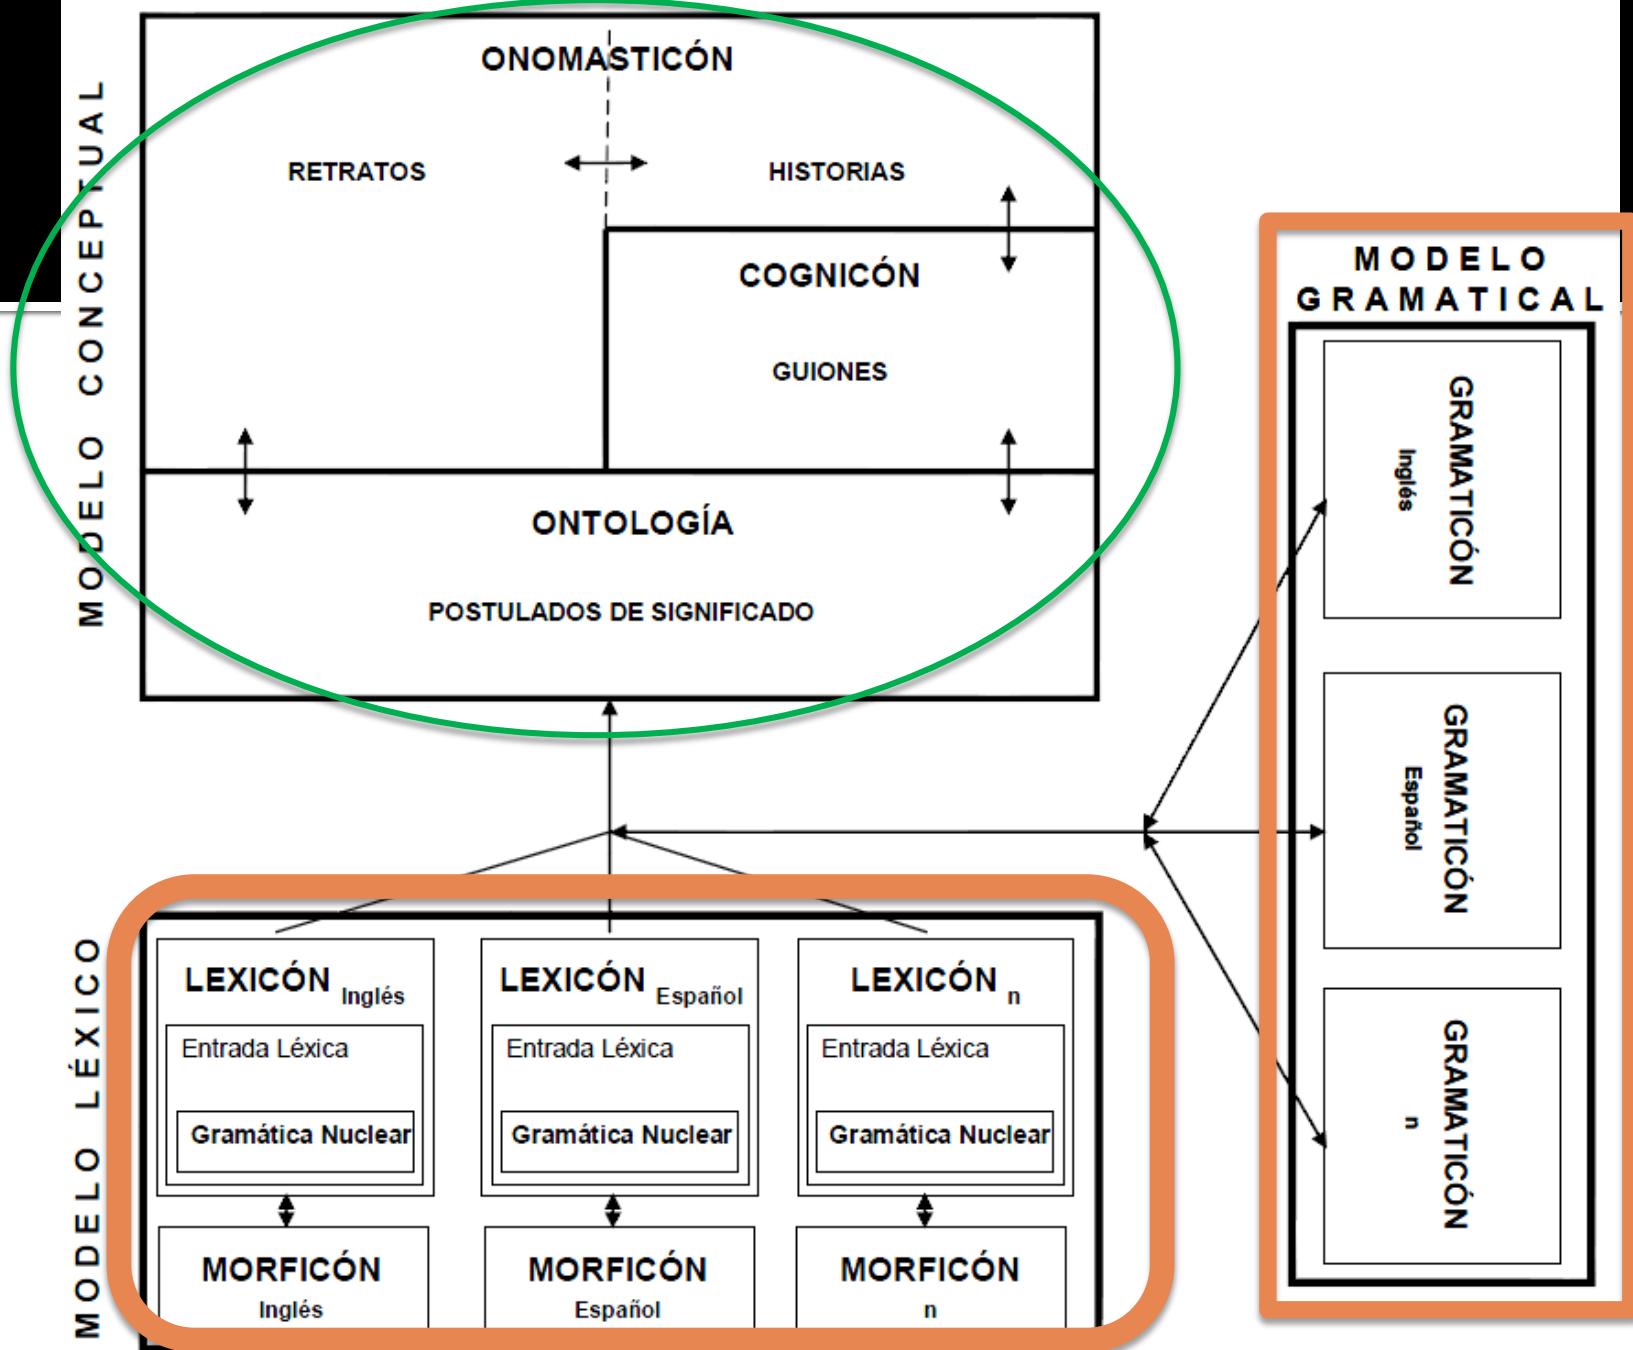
MODELO CONCEPTUAL

ONOMASTICÓN

RETRATOS

HISTORIAS

COGNICÓN

GUIONES

ONTOLOGÍA

POSTULADOS DE SIGNIFICADO

MODELO GRAMATICAL

GRAMATICÓN Inglés

GRAMATICÓN Español

GRAMATICÓN n

MODELO LÉXICO

LEXICÓN Inglés
Entrada Léxica
Gramática Nuclear

LEXICÓN Español
Entrada Léxica
Gramática Nuclear

LEXICÓN n
Entrada Léxica
Gramática Nuclear

MORFICÓN Inglés

MORFICÓN Español

MORFICÓN n